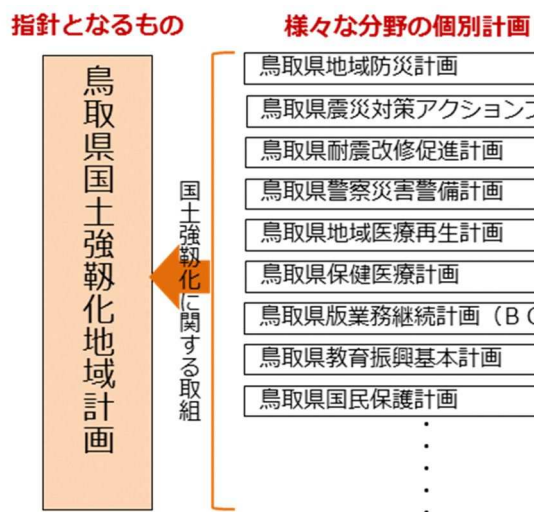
指針となるもの

様々な分野の個別計画

鳥取県国土強靭化地域計画

国土強靭化に関する取組

鳥取県地域防災計画

鳥取県震災対策アクション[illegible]

鳥取県耐震改修促進計画

鳥取県警察災害警備計画

鳥取県地域医療再生計画

鳥取県保健医療計画

鳥取県版業務継続計画（B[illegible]

鳥取県教育振興基本計画

鳥取県国民保護計画

・
・
・
・